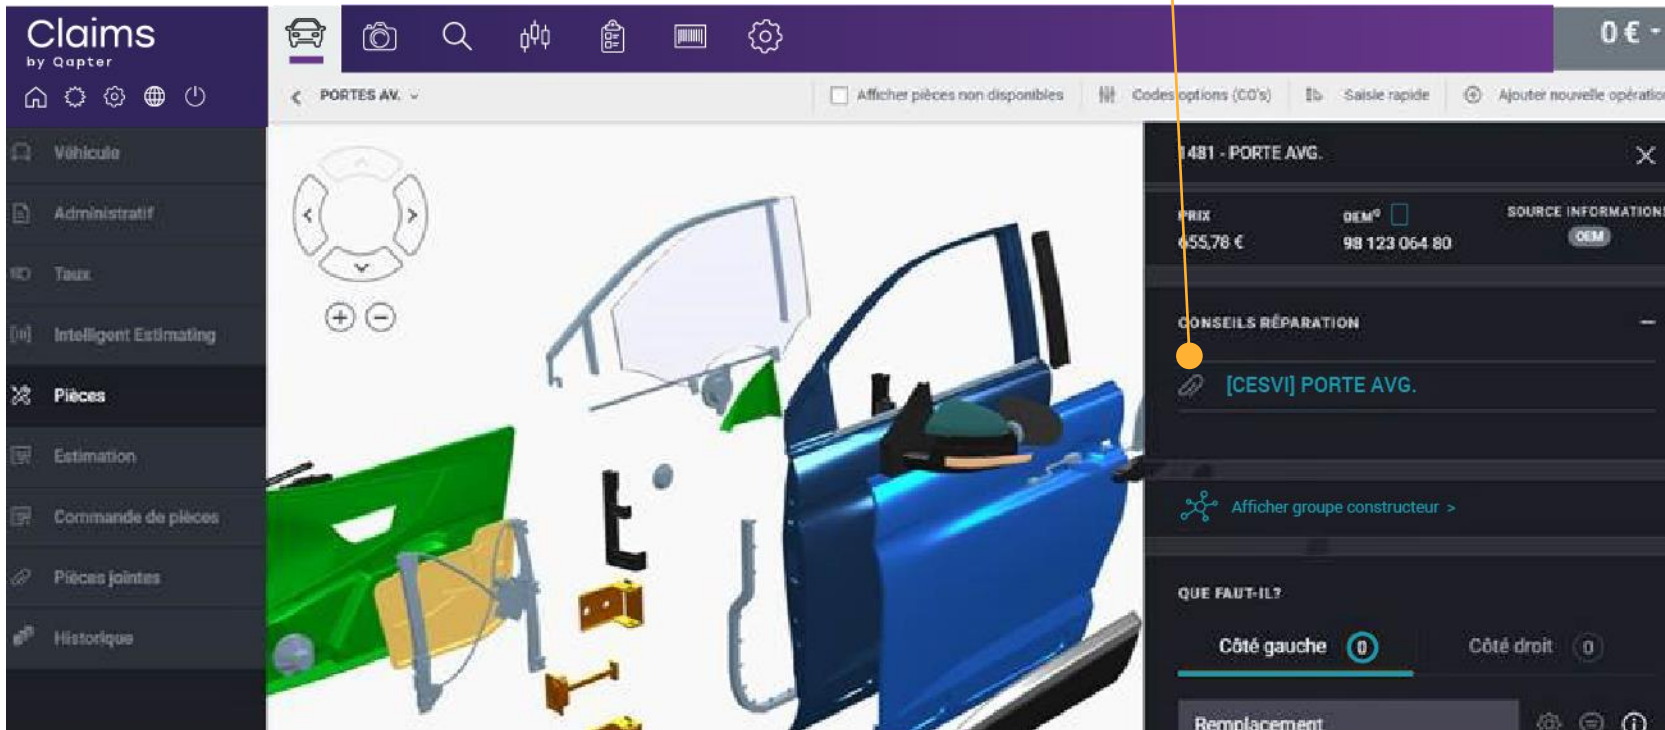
Claims
by Qapter

0 €

PORTES AV.

Afficher pièces non disponibles
Codes options (CO's)
Saisie rapide
Ajouter nouvelle opération

Véhicule
Administratif
Taux
Intelligent Estimating
Pièces
Estimation
Commande de pièces
Pièces jointes
Historique

1481 - PORTE AVG.

PRIX
655,78 €
OEM®
98 123 064 80
SOURCE INFORMATION
OEM

CONSEILS RÉPARATION

[CESVI] PORTE AVG.

Afficher groupe constructeur >

QUE FAUT-IL?

Côté gauche 0
Côté droit 0

Remplacement